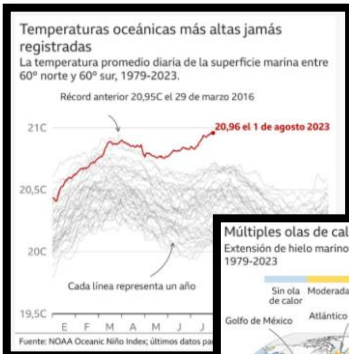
Temperaturas oceánicas más altas jamás registradas

La temperatura promedio diaria de la superficie marina entre 60° norte y 60° sur, 1979-2023.

Récord anterior 20,95C el 29 de marzo 2016

21C

20,96 el 1 de agosto 2023

20,5C

20C

Cada línea representa un año

19,5C

E F M A M J J

Fuente: NOAA Oceanic Niño Index; últimos datos pa

Múltiples olas de cal

Extensión de hielo marino

1979-2023

Sin ola de calor

Moderada

Golfo de México

Atlántico